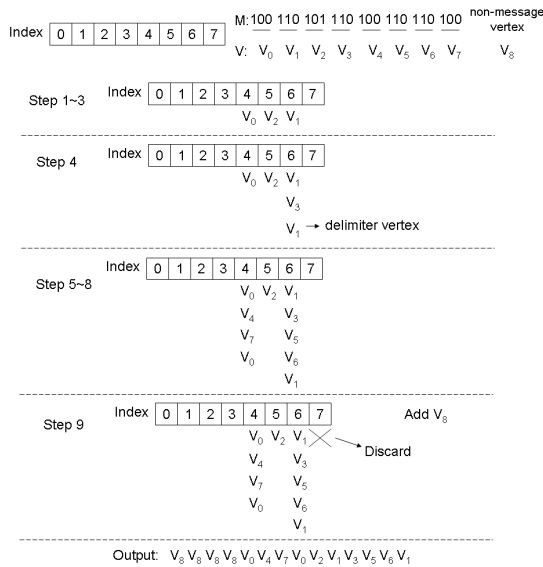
Index

| 0 | 1 | 2 | 3 | 4 | 5 | 6 | 7 |
|---|---|---|---|---|---|---|---|

M: 100 110 101 110 100 110 110 100 non-message vertex

V: $V_0$ $V_1$ $V_2$ $V_3$ $V_4$ $V_5$ $V_6$ $V_7$ $V_8$

Step 1~3

Index

| 0 | 1 | 2 | 3 | 4 | 5 | 6 | 7 |
|---|---|---|---|---|---|---|---|

$V_0$ $V_2$ $V_1$

Step 4

Index

| 0 | 1 | 2 | 3 | 4 | 5 | 6 | 7 |
|---|---|---|---|---|---|---|---|

$V_0$ $V_2$ $V_1$
$V_3$
$V_1$ → delimiter vertex

Step 5~8

Index

| 0 | 1 | 2 | 3 | 4 | 5 | 6 | 7 |
|---|---|---|---|---|---|---|---|

$V_0$ $V_2$ $V_1$
$V_4$ $V_3$
$V_7$ $V_5$
$V_0$ $V_6$
$V_1$

Step 9

Index

| 0 | 1 | 2 | 3 | 4 | 5 | 6 | 7 |
|---|---|---|---|---|---|---|---|

Add $V_8$

$V_0$ $V_2$ $V_1$ Discard
$V_4$ $V_3$
$V_7$ $V_5$
$V_0$ $V_6$
$V_1$

Output: $V_8$ $V_8$ $V_8$ $V_8$ $V_0$ $V_4$ $V_7$ $V_0$ $V_2$ $V_1$ $V_3$ $V_5$ $V_6$ $V_1$